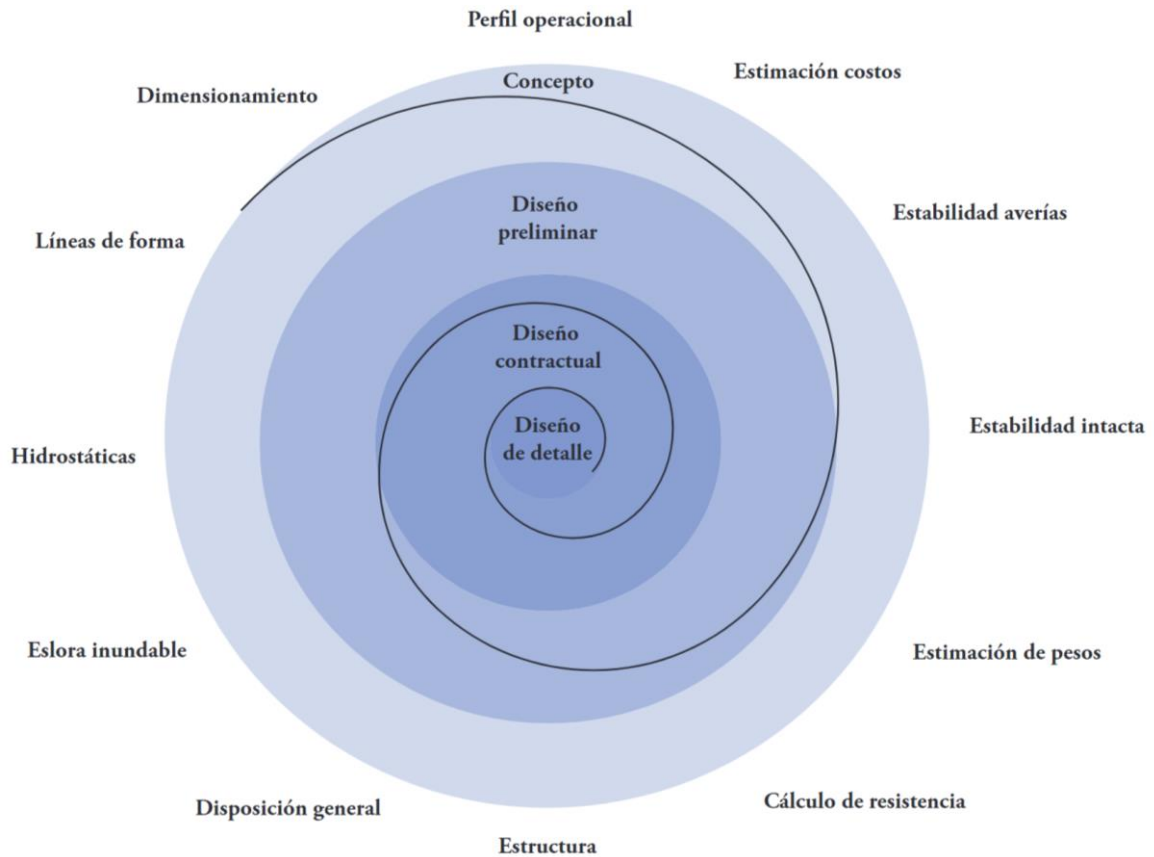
Perfil operacional

Estimación costos

Estabilidad averías

Estabilidad intacta

Estimación de pesos

Cálculo de resistencia

Estructura

Disposición general

Eslora inundable

Hidrostáticas

Líneas de forma

Dimensionamiento

Concepto

Diseño preliminar

Diseño contractual

Diseño de detalle